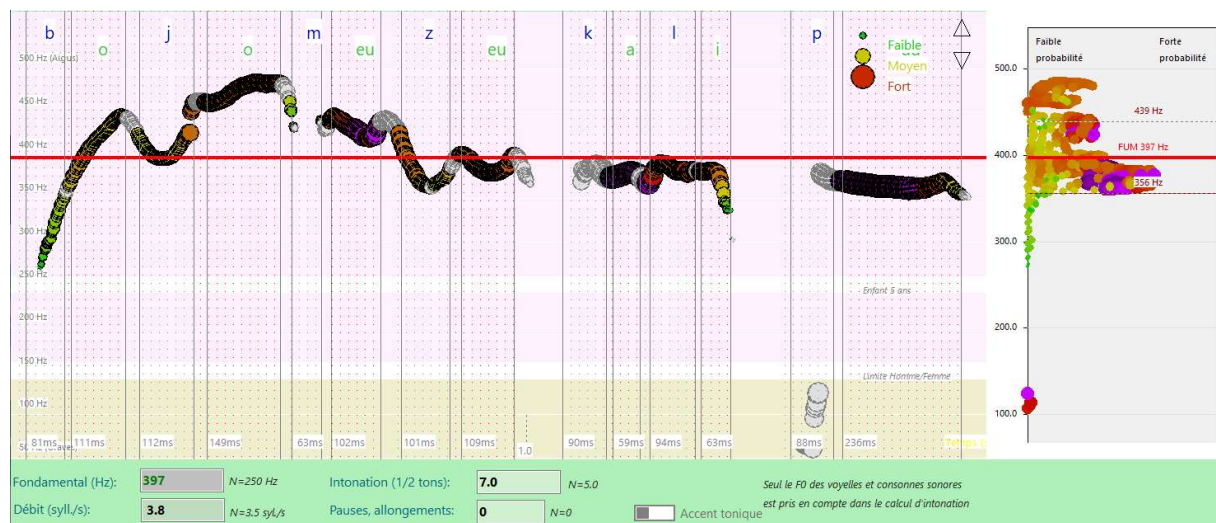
b o j o m eu z eu k a l i p

Faible
Moyen
Fort

500 Hz (Aigus)
450 Hz
350 Hz
300 Hz
250 Hz
200 Hz
150 Hz
100 Hz
50 Hz (Graves)

Enfant 5 ans
Limite Homme/Femme

81ms 111ms 112ms 149ms 63ms 102ms 101ms 109ms 1.0 90ms 59ms 94ms 63ms 88ms 236ms Temps (

Faible probabilité
Forte probabilité
500.0
439 Hz
400.0
FUM 397 Hz
356 Hz
300.0
200.0
100.0

Fondamental (Hz): 397 N=250 Hz
Intonation (1/2 tons): 7.0 N=5.0
Seul le F0 des voyelles et consonnes sonores est pris en compte dans le calcul d'intonation
Débit (syll./s): 3.8 N=3.5 syL/s
Pauses, allongements: 0 N=0
Accent tonique